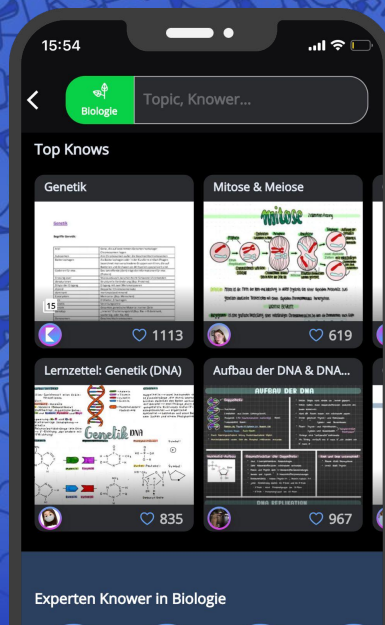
15:54

Biologie

Topic, Knower...

Top Knows

Genetik

Genetik

15

1113

Mitose & Meiose

Mitose

619

Lernzettel: Genetik (DNA)

Genetik DNA

835

Aufbau der DNA & DNA...

AUFBAU DER DNA

967

Experten Knower in Biologie